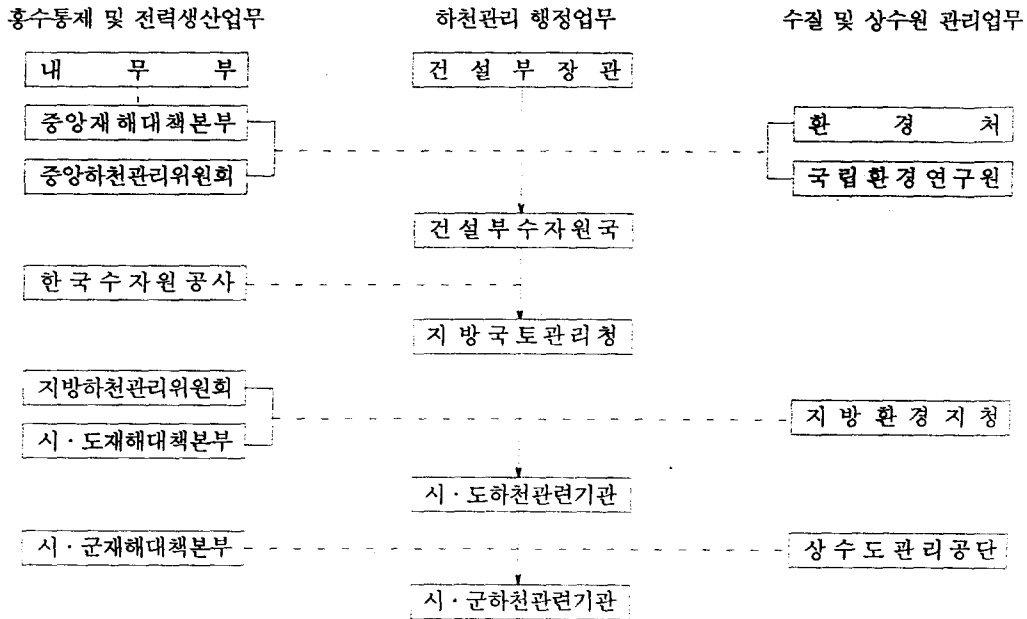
홍수통제 및 전력생산업무

하천관리 행정업무

수질 및 상수원 관리업무

내 무 부

건 설 부 장 관

중앙재해대책본부

중앙하천관리위원회

환 경 처

국립환경연구원

건 설 부 수 자 원 국

한 국 수 자 원 공 사

지 방 국 토 관 리 청

지방하천관리위원회

시 · 도재해대책본부

지 방 환 경 지 청

시 · 도하천관련기관

시 · 군재해대책본부

상 수 도 관 리 공 단

시 · 군하천관련기관